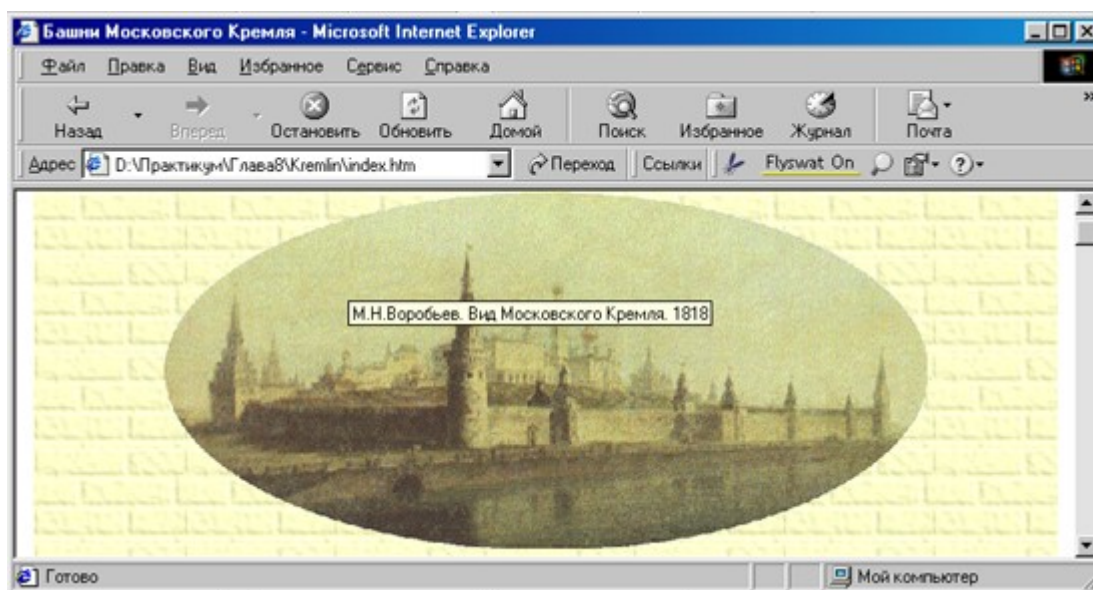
Башни Московского Кремля - Microsoft Internet Explorer

Файл Правка Вид Избранное Сервис Справка

Назад Вперед Остановить Обновить Домой Поиск Избранное Журнал Почта

Адрес D:\Практикум\Глава8\Kremlin\index.htm Переход Ссылки Flyswat On

М.Н.Воробьев. Вид Московского Кремля. 1818

Готово Мой компьютер